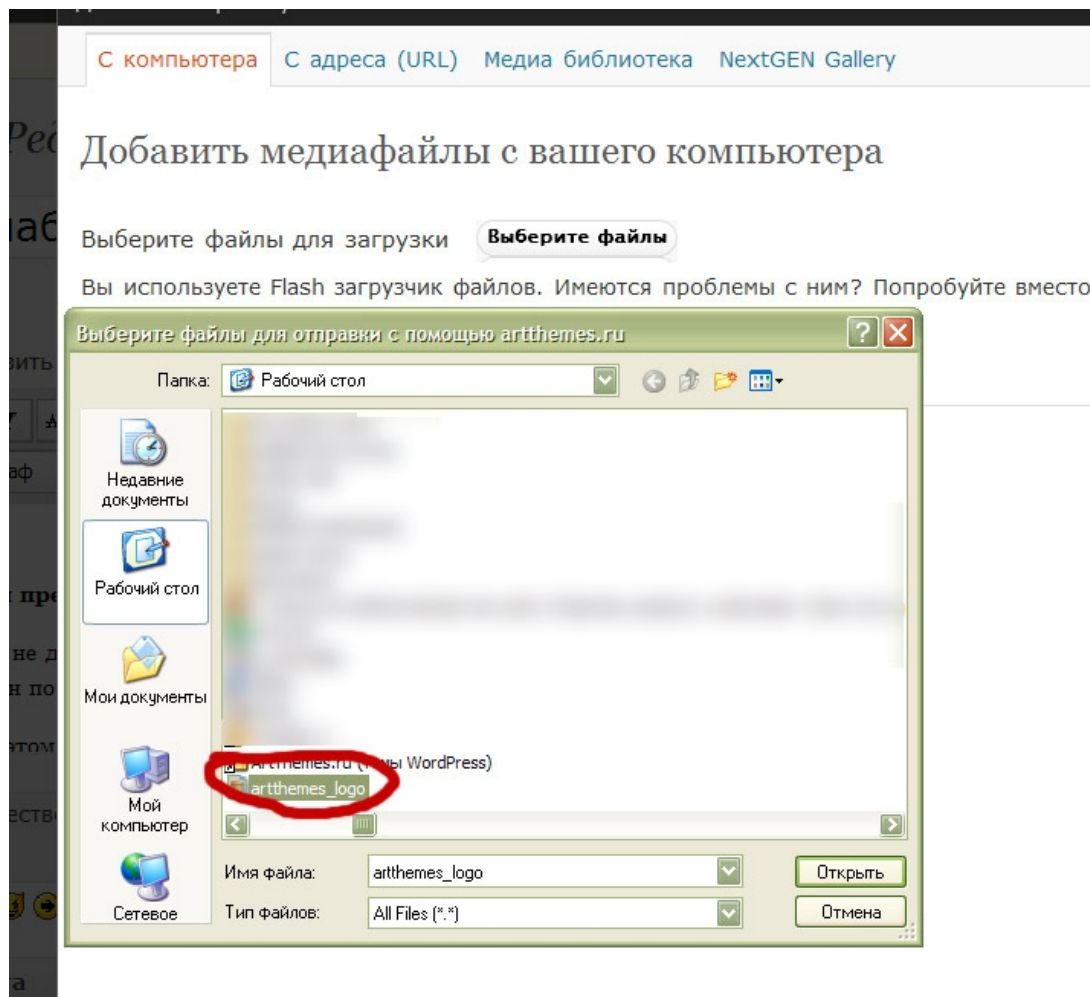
С компьютера С адреса (URL) Медиа библиотека NextGEN Gallery

Ред

Добавить медиафайлы с вашего компьютера

аб

Выберите файлы для загрузки Выберите файлы

Вы используете Flash загрузчик файлов. Имеются проблемы с ним? Попробуйте вместо

вить

аф

пре

не д
н по

етом

еств

а

Выберите файлы для отправки с помощью artthemes.ru

Папка: Рабочий стол

Недавние документы

Рабочий стол

Мои документы

Мой компьютер

Сетевое

Artthemes.ru ([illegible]ы WordPress)
artthemes_logo

Имя файла: artthemes_logo

Тип файлов: All Files (*.*)

Открыть

Отмена